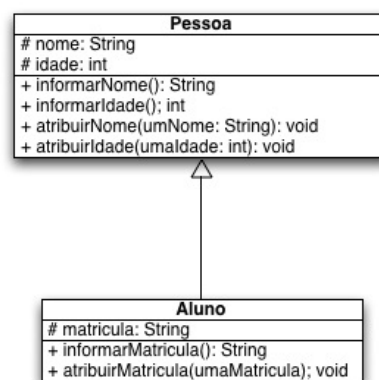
Pessoa

# nome: String
# idade: int

+ informarNome(): String
+ informarIdade(); int
+ atribuirNome(umNome: String): void
+ atribuirIdade(umaIdade: int): void

Aluno

# matricula: String

+ informarMatricula(): String
+ atribuirMatricula(umaMatricula); void